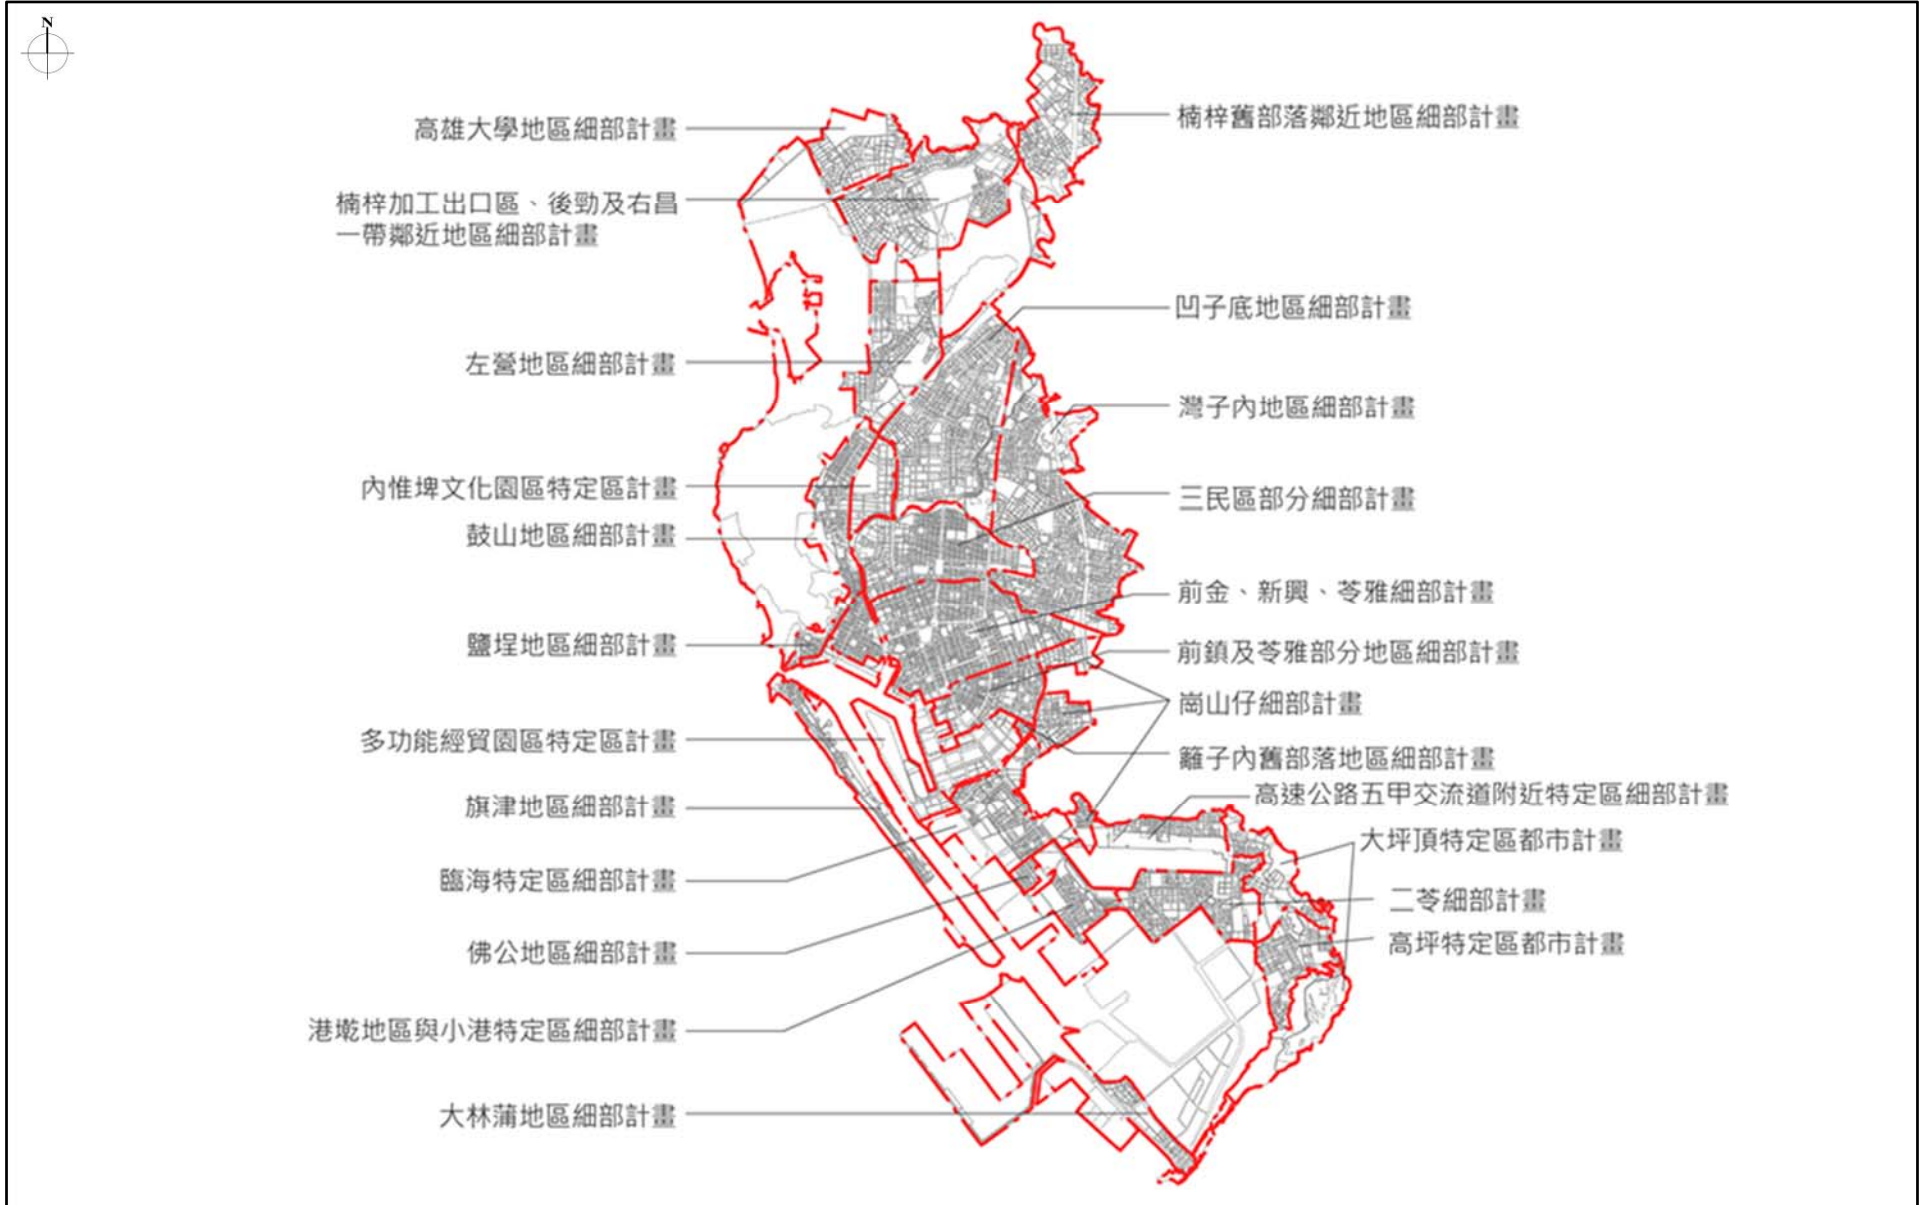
N

高雄大學地區細部計畫

楠梓加工出口區、後勁及右昌一帶鄰近地區細部計畫

左營地區細部計畫

內惟埤文化園區特定區計畫

鼓山地區細部計畫

鹽埕地區細部計畫

多功能經貿園區特定區計畫

旗津地區細部計畫

臨海特定區細部計畫

佛公地區細部計畫

港嘴地區與小港特定區細部計畫

大林蒲地區細部計畫

楠梓舊部落鄰近地區細部計畫

凹子底地區細部計畫

灣子內地區細部計畫

三民區部分細部計畫

前金、新興、苓雅細部計畫

前鎮及苓雅部分地區細部計畫

崗山仔細部計畫

籬子內舊部落地區細部計畫

高速公路五甲交流道附近特定區細部計畫

大坪頂特定區都市計畫

二苓細部計畫

高坪特定區都市計畫